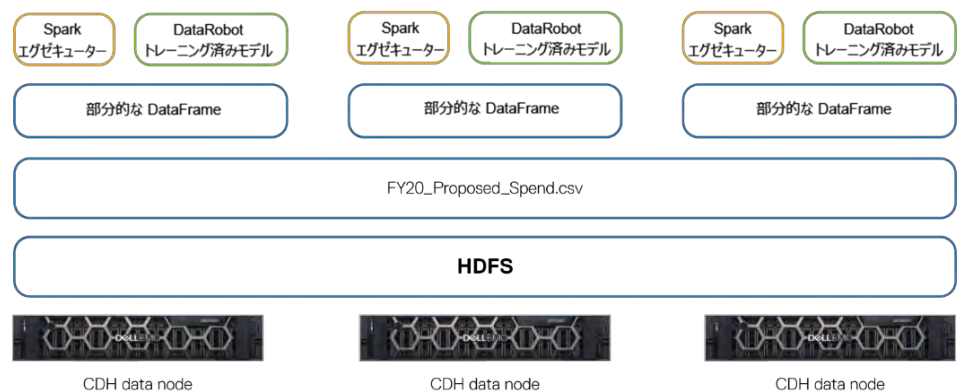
Spark
エグゼキューター

DataRobot
トレーニング済みモデル

Spark
エグゼキューター

DataRobot
トレーニング済みモデル

Spark
エグゼキューター

DataRobot
トレーニング済みモデル

部分的な DataFrame

部分的な DataFrame

部分的な DataFrame

FY20_Proposed_Spend.csv

HDFS

DELL EMC

DELL EMC

DELL EMC

CDH data node

CDH data node

CDH data node